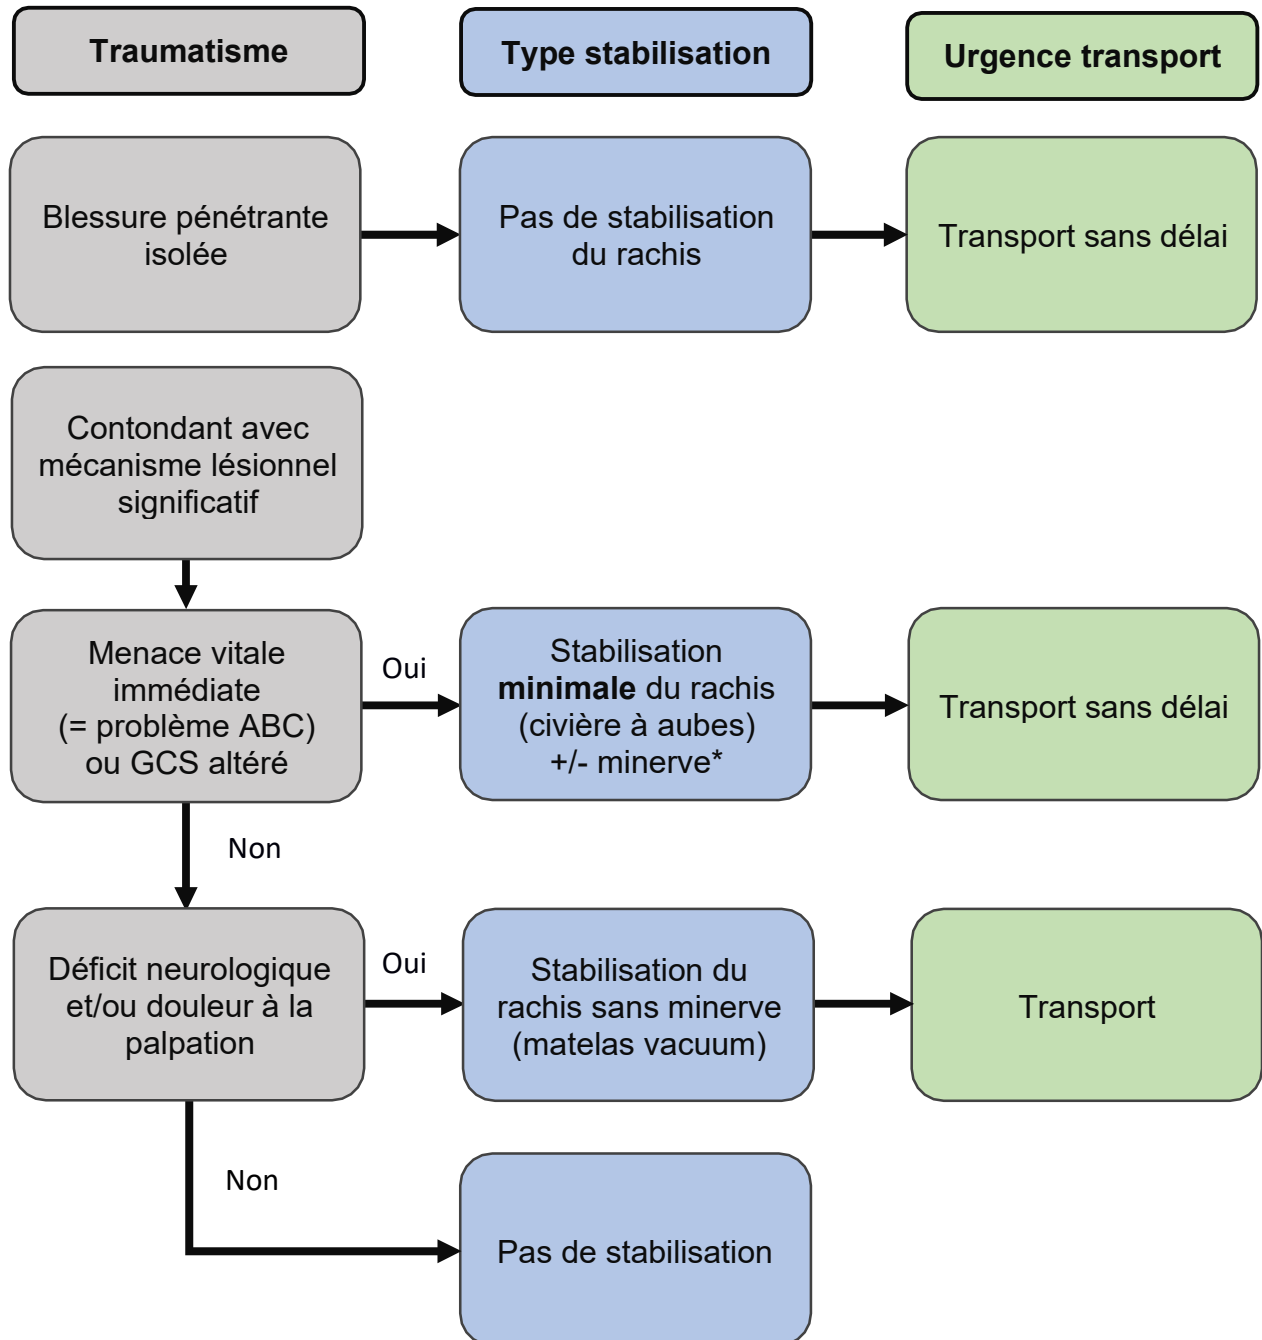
Traumatisme

Type stabilisation

Urgence transport

Blessure pénétrante isolée

Pas de stabilisation du rachis

Transport sans délai

Contondant avec mécanisme lésionnel significatif

Menace vitale immédiate (= problème ABC) ou GCS altéré

Oui

Stabilisation **minimale** du rachis (civière à aubes) +/- minerve*

Transport sans délai

Non

Déficit neurologique et/ou douleur à la palpation

Oui

Stabilisation du rachis sans minerve (matelas vacuum)

Transport

Non

Pas de stabilisation